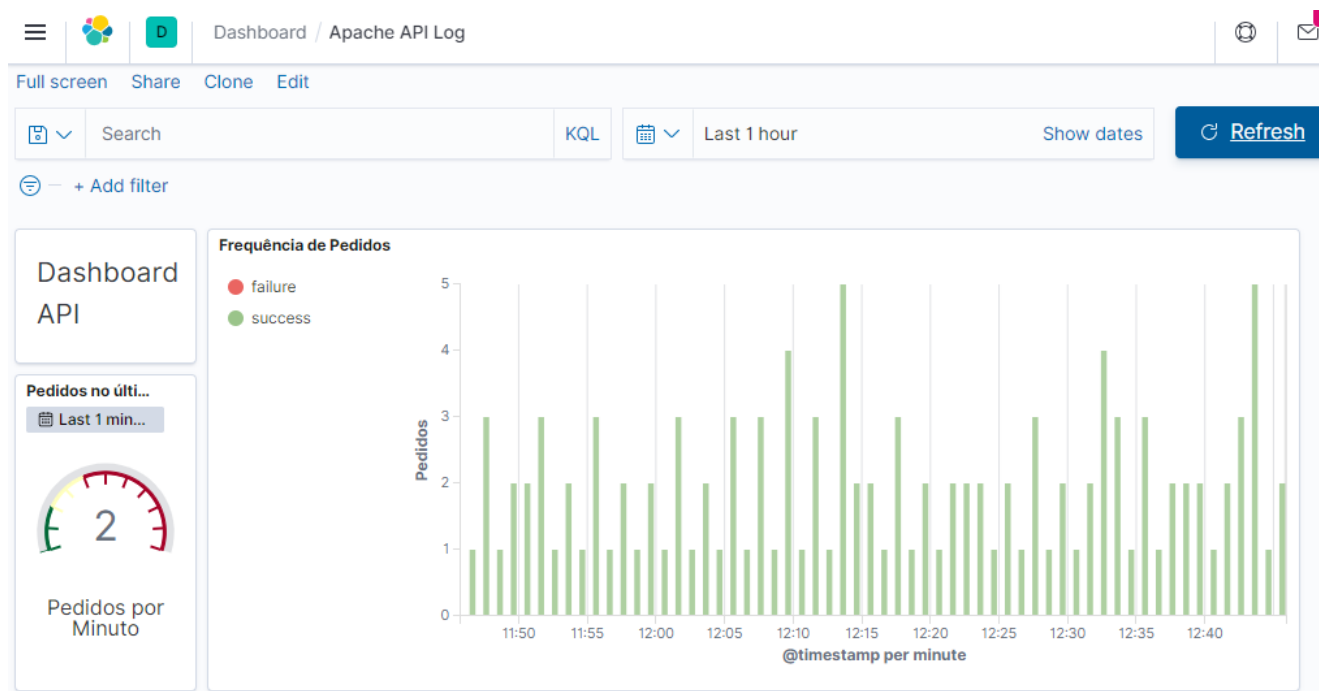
D Dashboard / Apache API Log

Full screen Share Clone Edit

Search KQL Last 1 hour Show dates Refresh

+ Add filter

Dashboard API

Pedidos no últi...
Last 1 min...

2

Pedidos por Minuto

Frequência de Pedidos

failure
success

Pedidos

5
4
3
2
1
0

11:50 11:55 12:00 12:05 12:10 12:15 12:20 12:25 12:30 12:35 12:40

@timestamp per minute